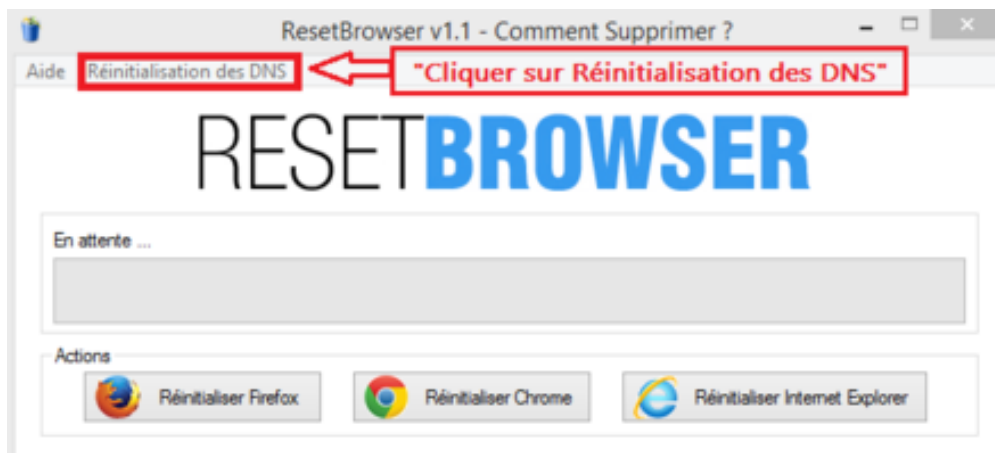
ResetBrowser v1.1 - Comment Supprimer ?

Aide Réinitialisation des DNS "Cliquer sur Réinitialisation des DNS"

RESETBROWSER

En attente ...

Actions

Réinitialiser Firefox Réinitialiser Chrome Réinitialiser Internet Explorer